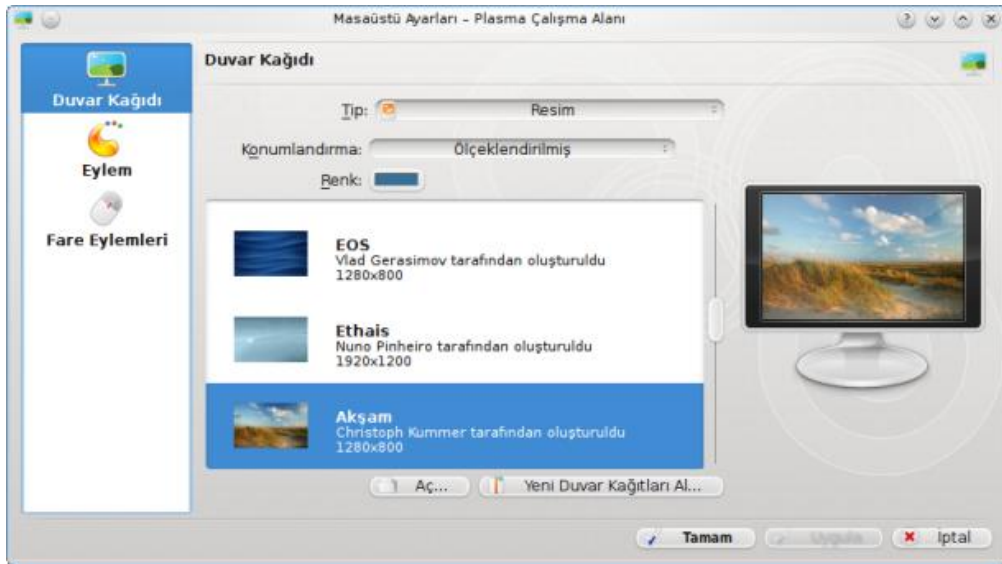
Masaüstü Ayarları – Plasma Çalışma Alanı

Duvar Kağıdı
Eylem
Fare Eylemleri

Duvar Kağıdı

Tip: Resim
Konumlandırma: Ölçeklendirilmiş
Renk:

EOS
Vlad Gerasimov tarafından oluşturuldu
1280x800

Ethais
Nuno Pinheiro tarafından oluşturuldu
1920x1200

Akşam
Christoph Kummer tarafından oluşturuldu
1280x800

Aç...
Yeni Duvar Kağıtları Al...

Tamam
Uygula
İptal